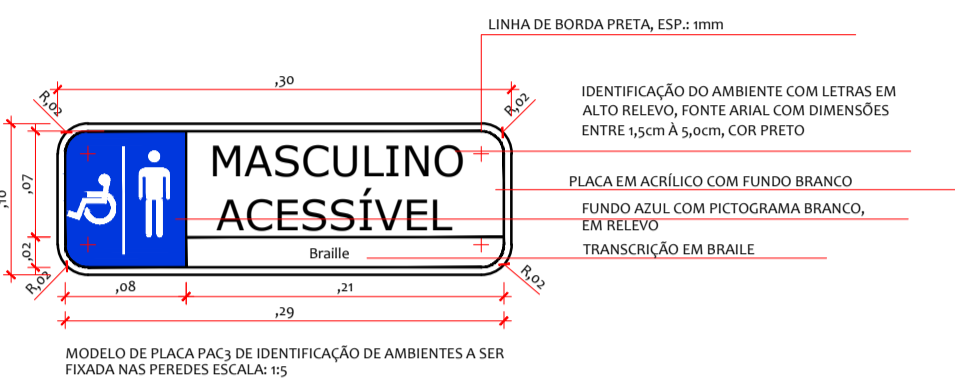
LINHA DE BORDA PRETA, ESP.: 1mm

,30

R,02

R,02

IDENTIFICAÇÃO DO AMBIENTE COM LETRAS EM ALTO RELEVO, FONTE ARIAL COM DIMENSÕES ENTRE 1,5cm À 5,0cm, COR PRETO

,10

,07

,02

MASCULINO ACESSÍVEL

PLACA EM ACRÍLICO COM FUNDO BRANCO

FUNDO AZUL COM PICTOGRAMA BRANCO, EM RELEVO

Braille

TRANSCRIÇÃO EM BRAILE

R,02

R,02

,08

,21

,29

MODELO DE PLACA PAC3 DE IDENTIFICAÇÃO DE AMBIENTES A SER FIXADA NAS PEREDES ESCALA: 1:5